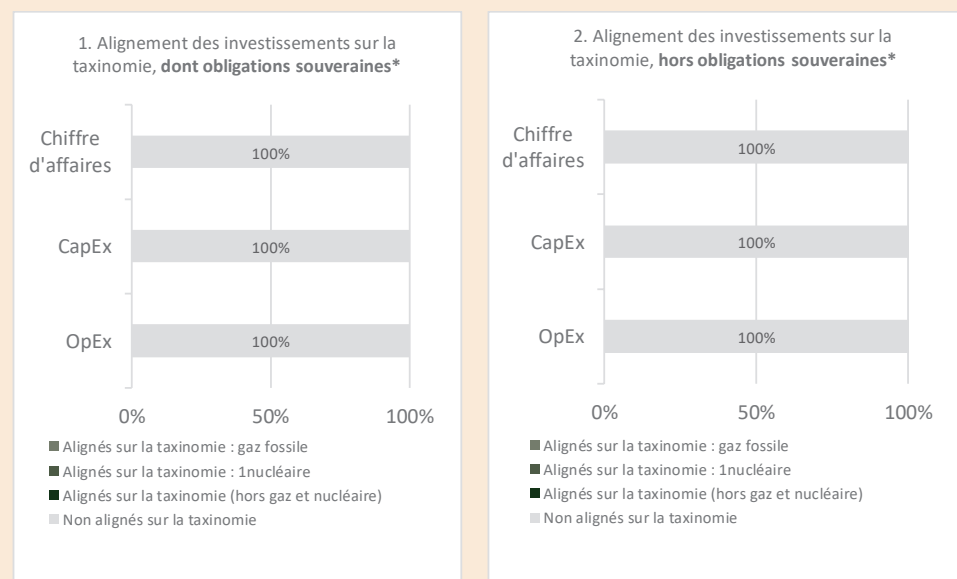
1. Alignement des investissements sur la taxinomie, **dont obligations souveraines***

Chiffre d'affaires
100%

CapEx
100%

OpEx
100%

0% 50% 100%

Alignés sur la taxinomie : gaz fossile
Alignés sur la taxinomie : 1nucléaire
Alignés sur la taxinomie (hors gaz et nucléaire)
Non alignés sur la taxinomie

2. Alignement des investissements sur la taxinomie, **hors obligations souveraines***

Chiffre d'affaires
100%

CapEx
100%

OpEx
100%

0% 50% 100%

Alignés sur la taxinomie : gaz fossile
Alignés sur la taxinomie : 1nucléaire
Alignés sur la taxinomie (hors gaz et nucléaire)
Non alignés sur la taxinomie